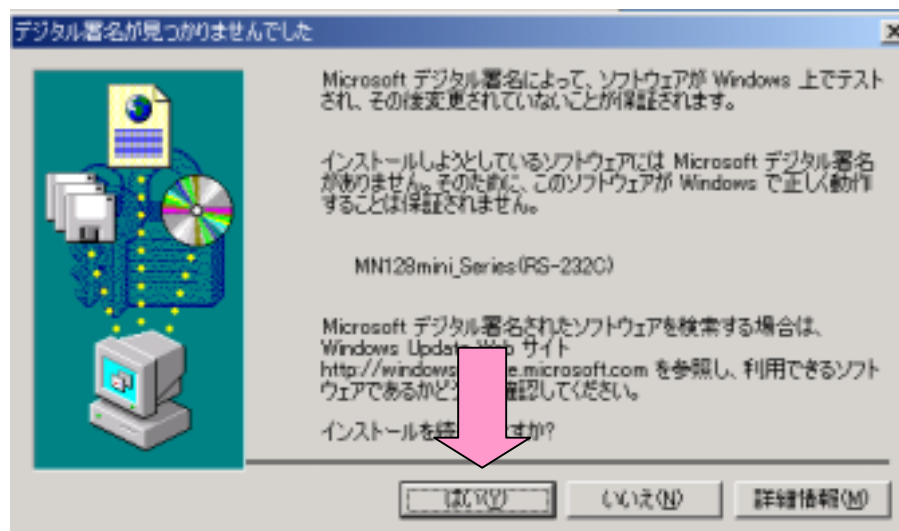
デジタル署名が見つかりませんでした

Microsoft デジタル署名によって、ソフトウェアが Windows 上でテストされ、その後変更されていないことが保証されます。

インストールしようとしているソフトウェアには Microsoft デジタル署名がありません。そのために、このソフトウェアが Windows で正しく動作することは保証されません。

MN128mini_Series(RS-232C)

Microsoft デジタル署名されたソフトウェアを検索する場合は、Windows Update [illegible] サイト http://windows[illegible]e.microsoft.com を参照し、利用できるソフトウェアであるかど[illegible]確認してください。

インストールを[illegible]すか?

はい(Y) いいえ(N) 詳細情報(M)